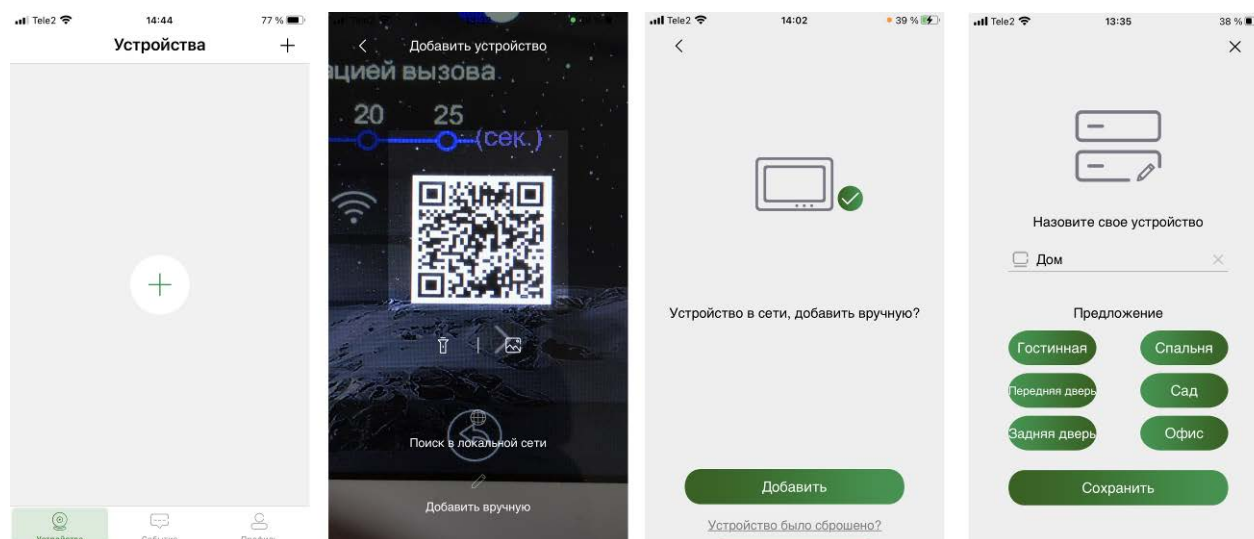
Tele2 14:44 77 %
Устройства +

+

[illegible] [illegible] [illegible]

Добавить устройство
ацией вызова
20 25
(сек.)

Поиск в локальной сети

Добавить вручную

Tele2 14:02 39 %
<

Устройство в сети, добавить вручную?

Добавить

Устройство было сброшено?

Tele2 13:35 38 %
×

Назовите свое устройство

Дом

Предложение

Гостинная
Спальня
Передняя дверь
Сад
Задняя дверь
Офис

Сохранить